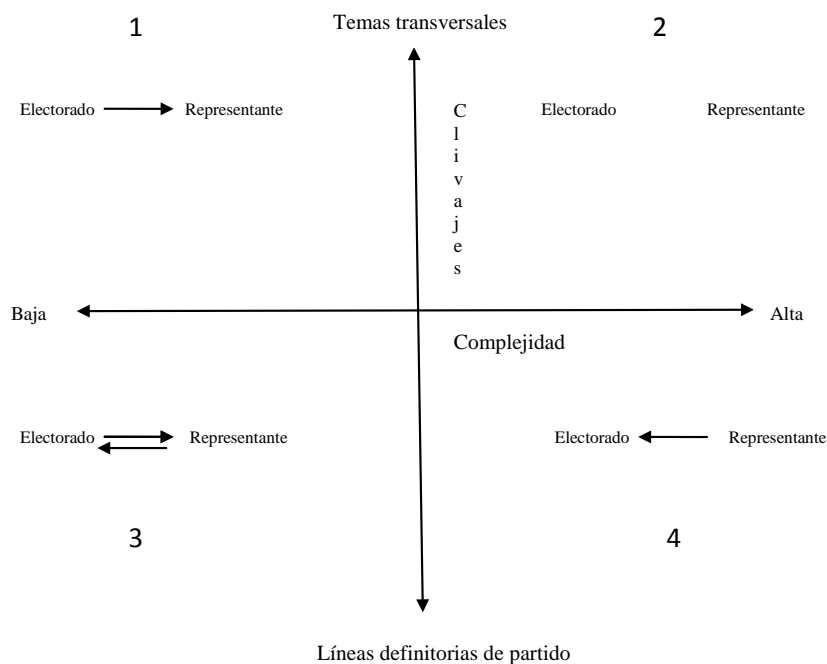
1

Temas transversales

2

Electorado Representante

C l i v a j e s

Electorado Representante

Baja

Alta

Complejidad

Electorado Representante

Electorado Representante

3

4

Líneas definitorias de partido